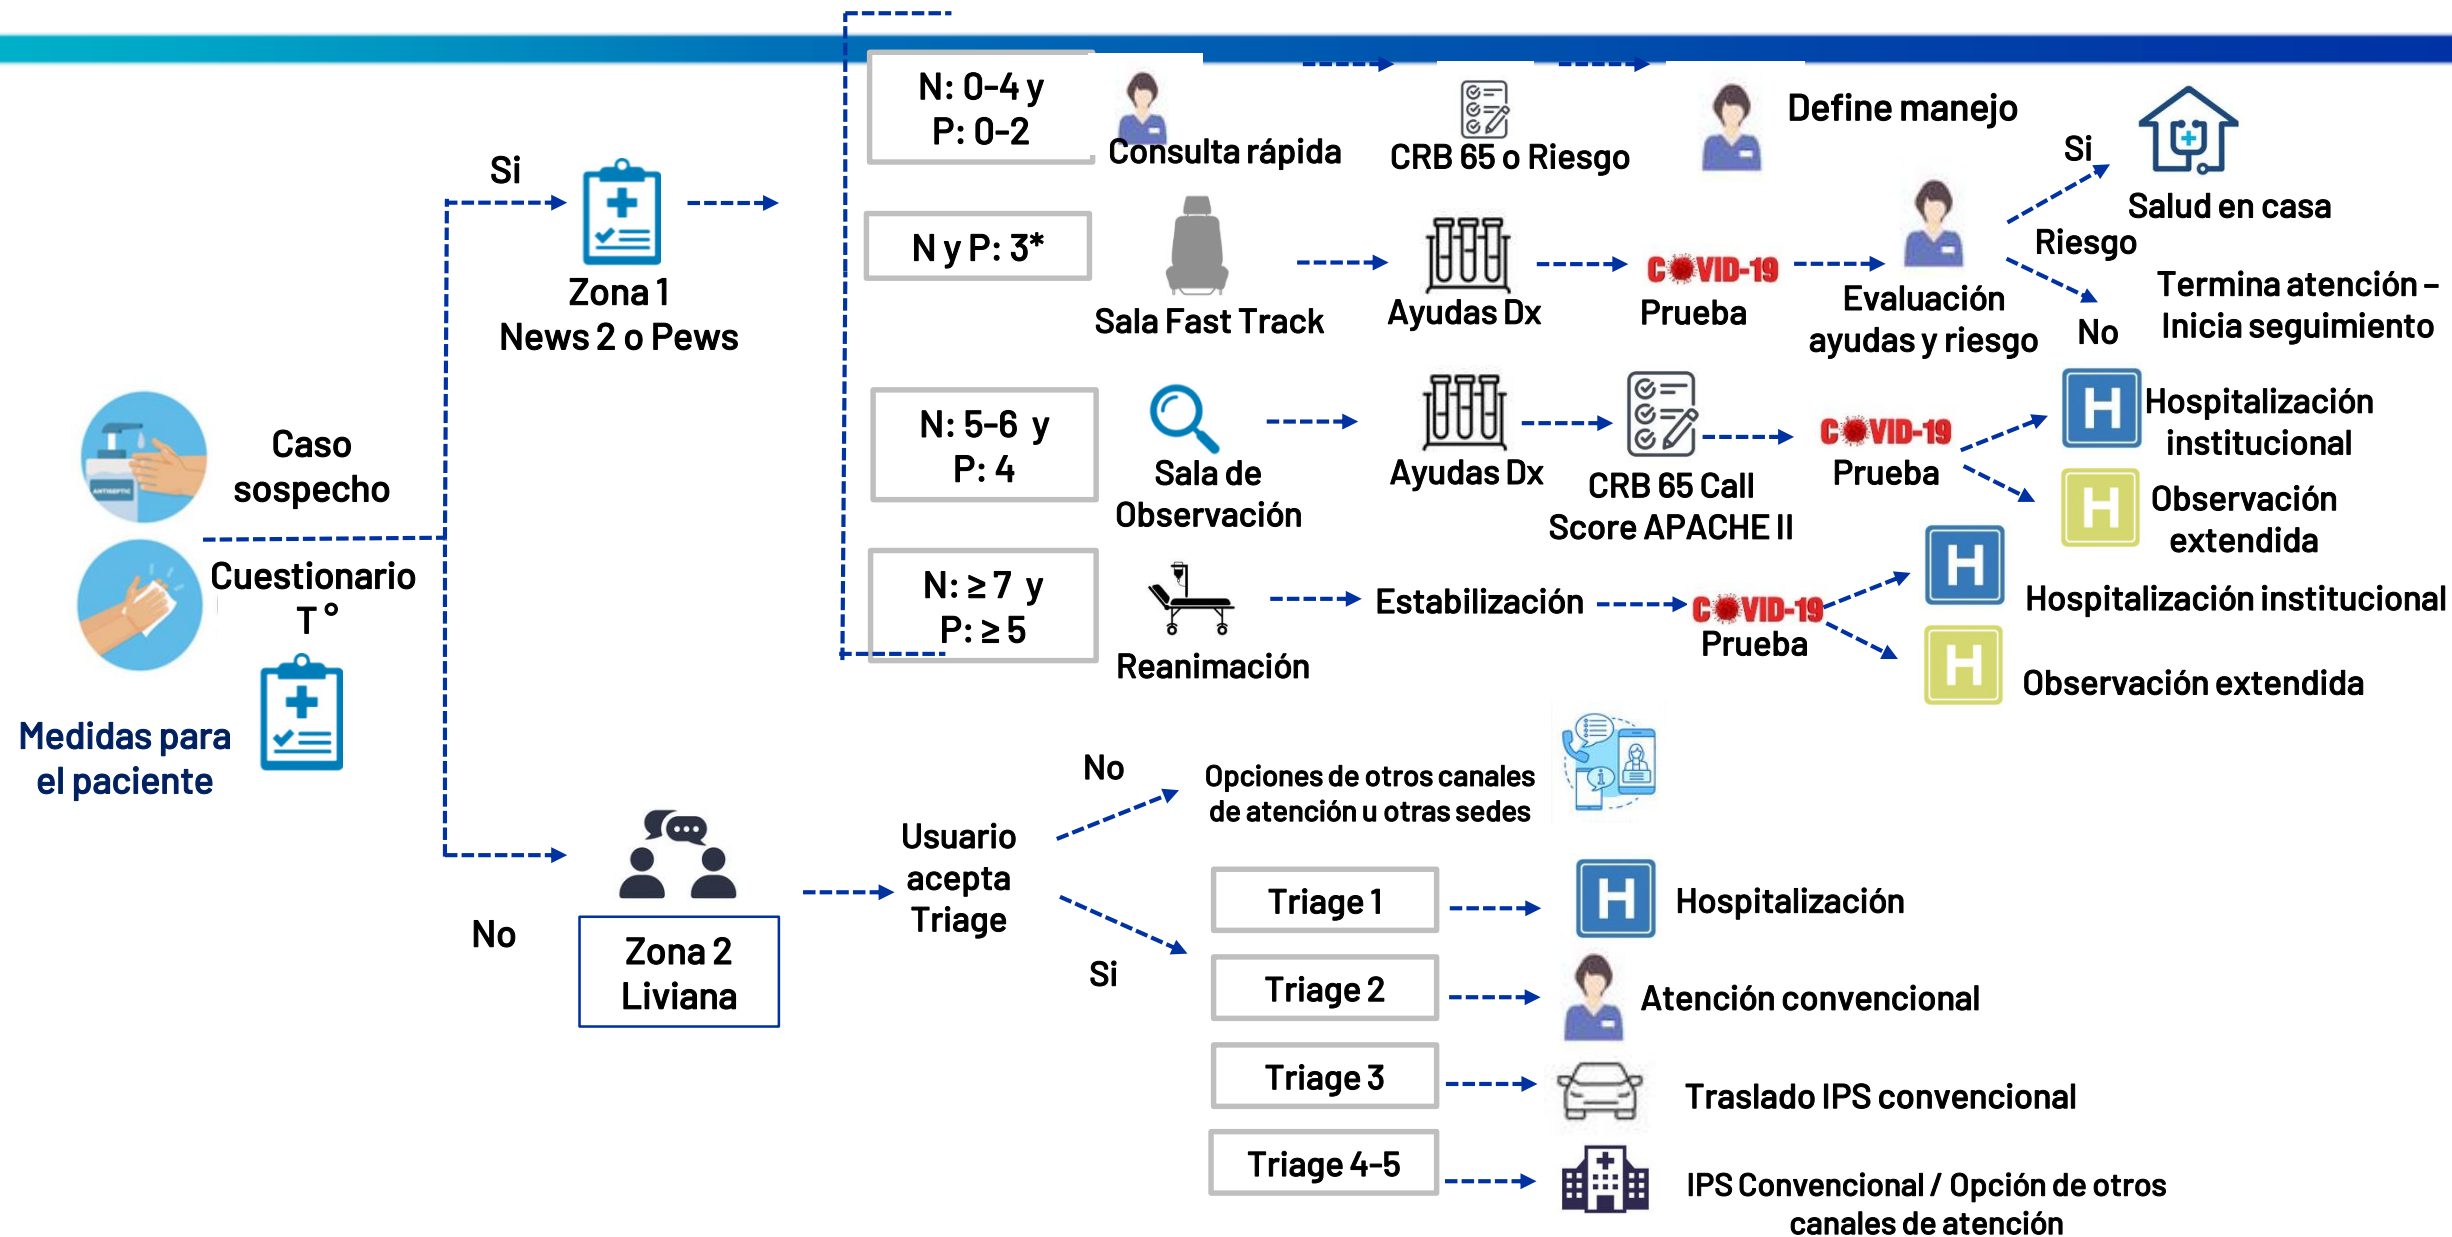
Caso sospecho

Cuestionario T °

Medidas para el paciente

Si

Zona 1
News 2 o Pews

No

Zona 2
Liviana

N: 0-4 y
P: 0-2

Consulta rápida

CRB 65 o Riesgo

Define manejo

N y P: 3*

Sala Fast Track

Ayudas Dx

COVID-19
Prueba

Evaluación ayudas y riesgo

Riesgo

Si

Salud en casa

No

Termina atención – Inicia seguimiento

N: 5-6 y
P: 4

Sala de Observación

Ayudas Dx

CRB 65 Call Score APACHE II

COVID-19
Prueba

H

Hospitalización institucional

H

Observación extendida

N: ≥ 7 y
P: ≥ 5

Reanimación

Estabilización

COVID-19
Prueba

H

Hospitalización institucional

H

Observación extendida

Usuario acepta Triage

No

Opciones de otros canales de atención u otras sedes

Si

Triage 1

H

Hospitalización

Triage 2

Atención convencional

Triage 3

Traslado IPS convencional

Triage 4-5

IPS Convencional / Opción de otros canales de atención